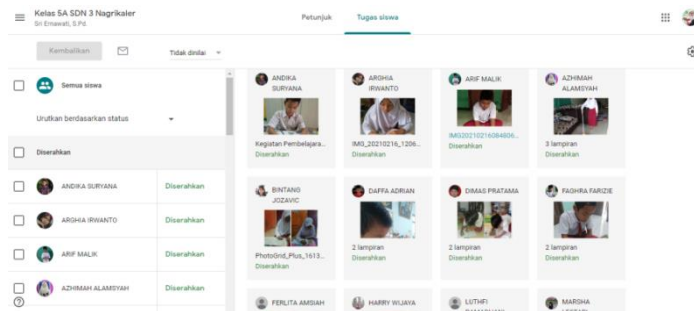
Kelas 5A SDN 3 Nagrikaler
Sri Ernawati, S.Pd

Petunjuk
Tugas siswa

Kembalikan
Tidak dinilai

Semua siswa
Urutkan berdasarkan status
Diserahkan

| | |
|---|---|
| ANDIKA SURYANA | Diserahkan |
| ARGHIA IRWANTO | Diserahkan |
| ARIF MALIK | Diserahkan |
| AZHIMAH ALAMSYAH | Diserahkan |

ANDIKA SURYANA
Kegiatan Pembelajara...
Diserahkan

ARGHIA IRWANTO
IMG_20210216_1206...
Diserahkan

ARIF MALIK
IMG20210216084806...
Diserahkan

AZHIMAH ALAMSYAH
3 lampiran
Diserahkan

BINTANG JOZAVIC
PhotoGrid_Plus_1613...
Diserahkan

DAFFA ADRIAN
2 lampiran
Diserahkan

DIMAS PRATAMA
2 lampiran
Diserahkan

FAGHRA FARIZIE
2 lampiran
Diserahkan

FERLITA AMSIAH

HARRY WIJAYA

LUTHFI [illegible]

MARSHA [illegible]